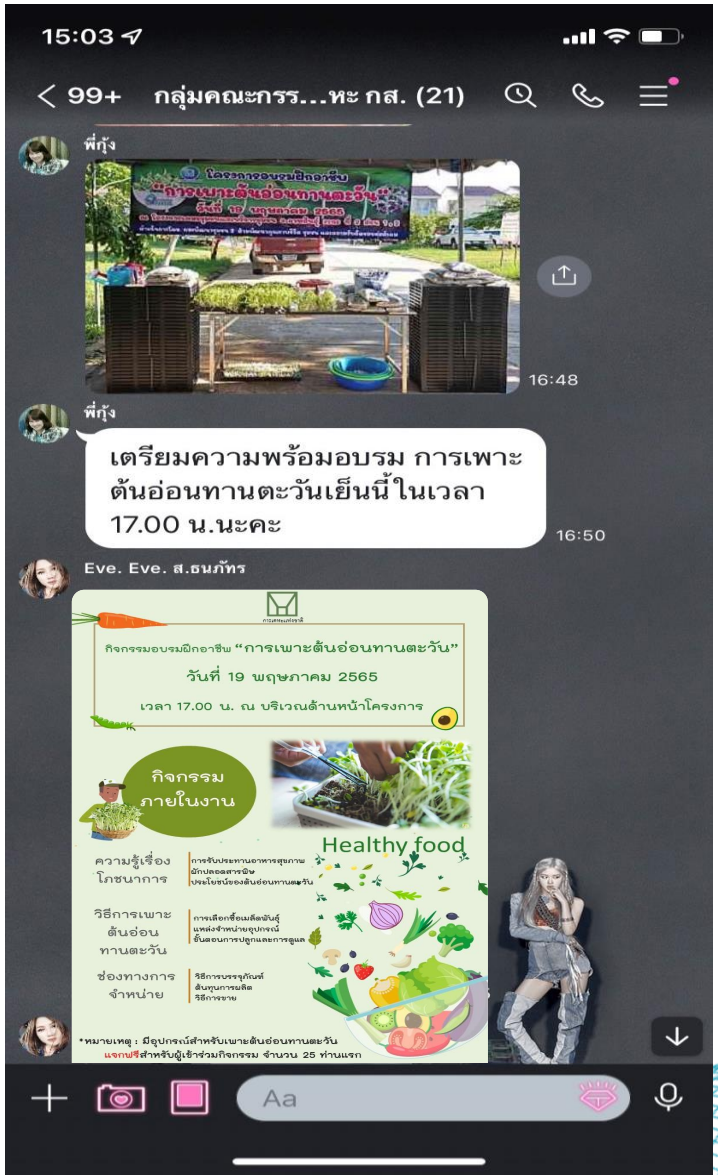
15:03

< 99+ กลุ่มคณะกรร...หะ กส. (21)

พี่กุ้ง

โครงการอบรมฝึกอาชีพ "การเพาะต้นอ่อนทานตะวัน" วันที่ 19 พฤษภาคม 2565

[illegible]

16:48

พี่กุ้ง

เตรียมความพร้อมอบรม การเพาะต้นอ่อนทานตะวันเย็นนี้ในเวลา 17.00 น.นะคะ

16:50

Eve. Eve. ส.ธนภัทร

การเคหะแห่งชาติ

กิจกรรมอบรมฝึกอาชีพ "การเพาะต้นอ่อนทานตะวัน"

วันที่ 19 พฤษภาคม 2565

เวลา 17.00 น. ณ บริเวณด้านหน้าโครงการ

กิจกรรมภายในงาน

Healthy food

ความรู้เรื่องโภชนาการ | การรับประทานอาหารสุขภาพ ผักปลอดสารพิษ ประโยชน์ของต้นอ่อนทานตะวัน

วิธีการเพาะต้นอ่อนทานตะวัน | การเลือกซื้อเมล็ดพันธุ์ แหล่งจำหน่ายอุปกรณ์ ขั้นตอนการปลูกและการดูแล

ช่องทางการจำหน่าย | วิธีการบรรจุภัณฑ์ ต้นทุนการผลิต วิธีการขาย

*หมายเหตุ : มีอุปกรณ์สำหรับเพาะต้นอ่อนทานตะวัน แจกฟรีสำหรับผู้เข้าร่วมกิจกรรม จำนวน 25 ท่านแรก

Aa